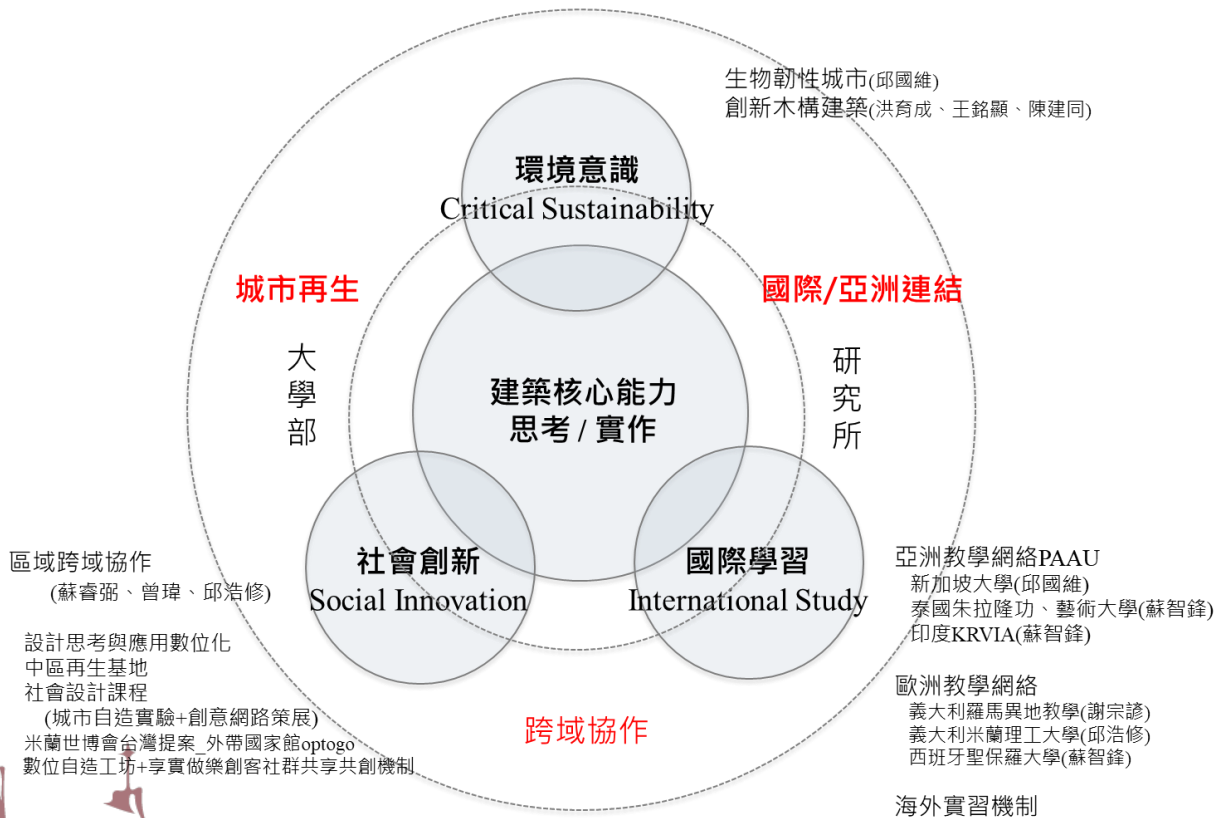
生物韌性城市(邱國維)
創新木構建築(洪育成、王銘顯、陳建同)

環境意識
Critical Sustainability

城市再生

國際/亞洲連結

大學部

建築核心能力
思考 / 實作

研究所

區域跨域協作
(蘇睿弼、曾瑋、邱浩修)

社會創新
Social Innovation

國際學習
International Study

亞洲教學網絡PAAU
新加坡大學(邱國維)
泰國朱拉隆功、藝術大學(蘇智鋒)
印度KRVIA(蘇智鋒)

設計思考與應用數位化
中區再生基地
社會設計課程
(城市自造實驗+創意網路策展)
米蘭世博會台灣提案_外帶國家館optogo
數位自造工坊+享實做樂創客社群共享共創機制

跨域協作

歐洲教學網絡
義大利羅馬異地教學(謝宗諺)
義大利米蘭理工大學(邱浩修)
西班牙聖保羅大學(蘇智鋒)

海外實習機制